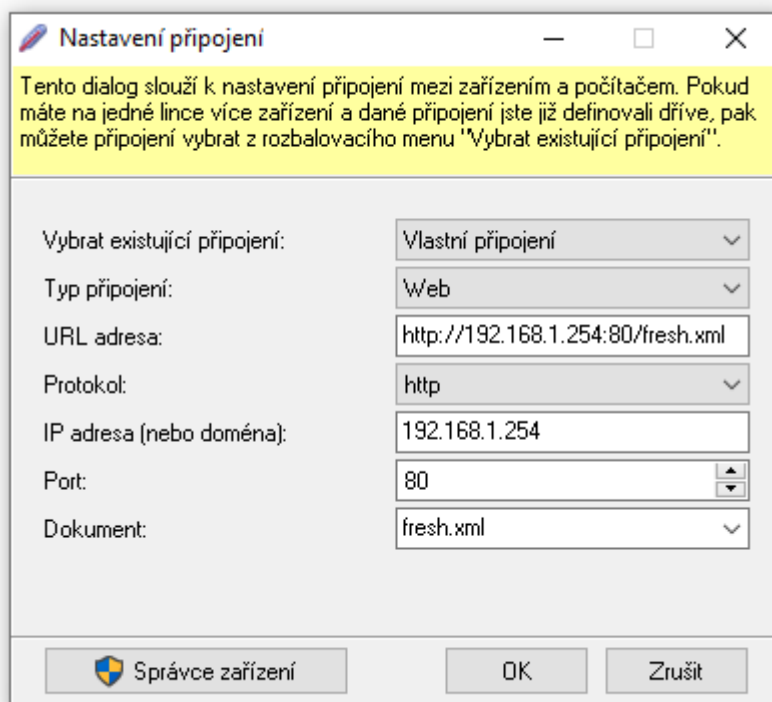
Nastavení připojení

Tento dialog slouží k nastavení připojení mezi zařízením a počítačem. Pokud máte na jedné lince více zařízení a dané připojení jste již definovali dříve, pak můžete připojení vybrat z rozbalovacího menu "Vybrat existující připojení".

Vybrat existující připojení: Vlastní připojení
Typ připojení: Web
URL adresa: http://192.168.1.254:80/fresh.xml
Protokol: http
IP adresa (nebo doména): 192.168.1.254
Port: 80
Dokument: fresh.xml

Správce zařízení
OK
Zrušit